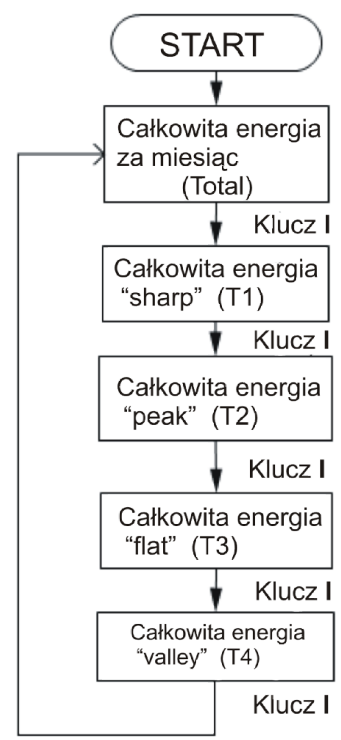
START

Całkowita energia za miesiąc (Total)

Klucz I

Całkowita energia "sharp" (T1)

Klucz I

Całkowita energia "peak" (T2)

Klucz I

Całkowita energia "flat" (T3)

Klucz I

Całkowita energia "valley" (T4)

Klucz I